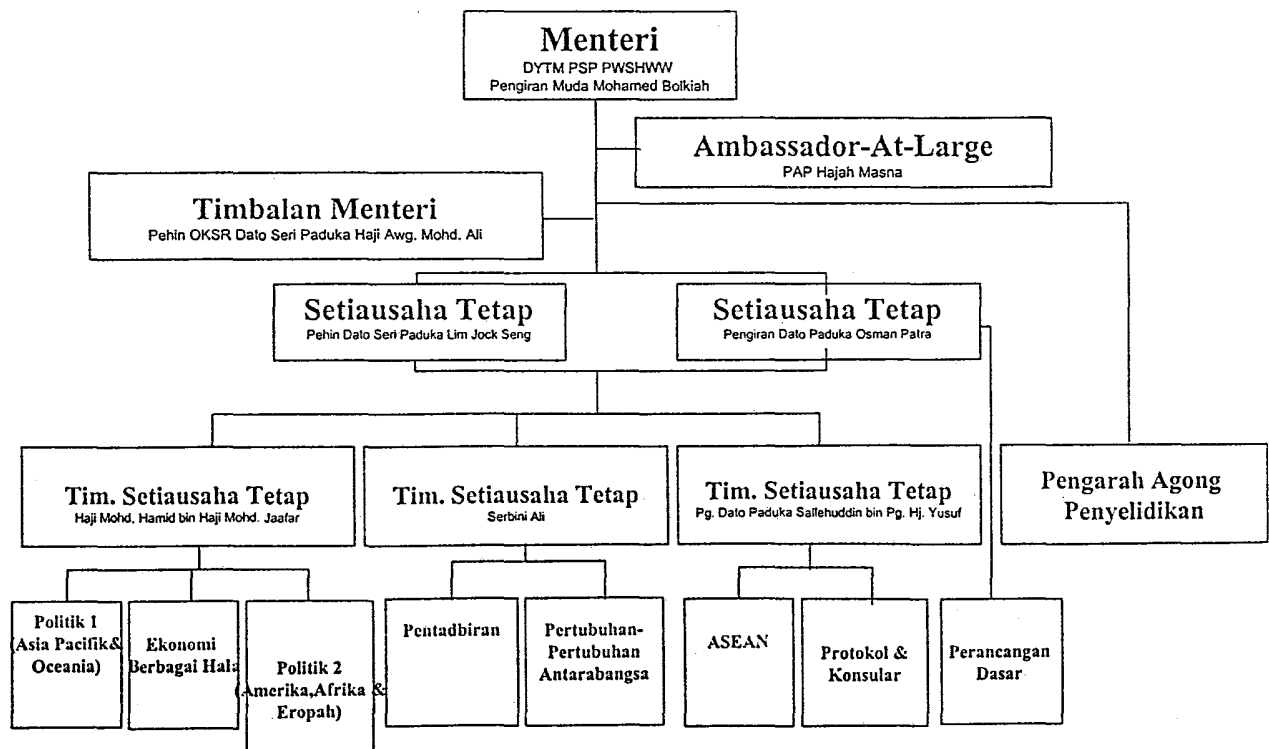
Menteri
DYTM PSP PWSHWW
Pengiran Muda Mohamed Bolkiah

Ambassador-At-Large
PAP Hajah Masna

Timbalan Menteri
Pehin OKSR Dato Seri Paduka Haji Awg. Mohd. Ali

Setiausaha Tetap
Pehin Dato Seri Paduka Lim Jock Seng

Setiausaha Tetap
Pengiran Dato Paduka Osman Patra

Tim. Setiausaha Tetap
Haji Mohd. Hamid bin Haji Mohd. Jaafar

Tim. Setiausaha Tetap
Serbini Ali

Tim. Setiausaha Tetap
Pg. Dato Paduka Sallehuddin bin Pg. Hj. Yusuf

Pengarah Agong Penyelidikan

Politik 1 (Asia Pacifik& Oceania)

Ekonomi Berbagai Hala

Politik 2 (Amerika,Afrika & Eropah)

Pentadbiran

Pertubuhan-Pertubuhan Antarabangsa

ASEAN

Protokol & Konsular

Perancangan Dasar